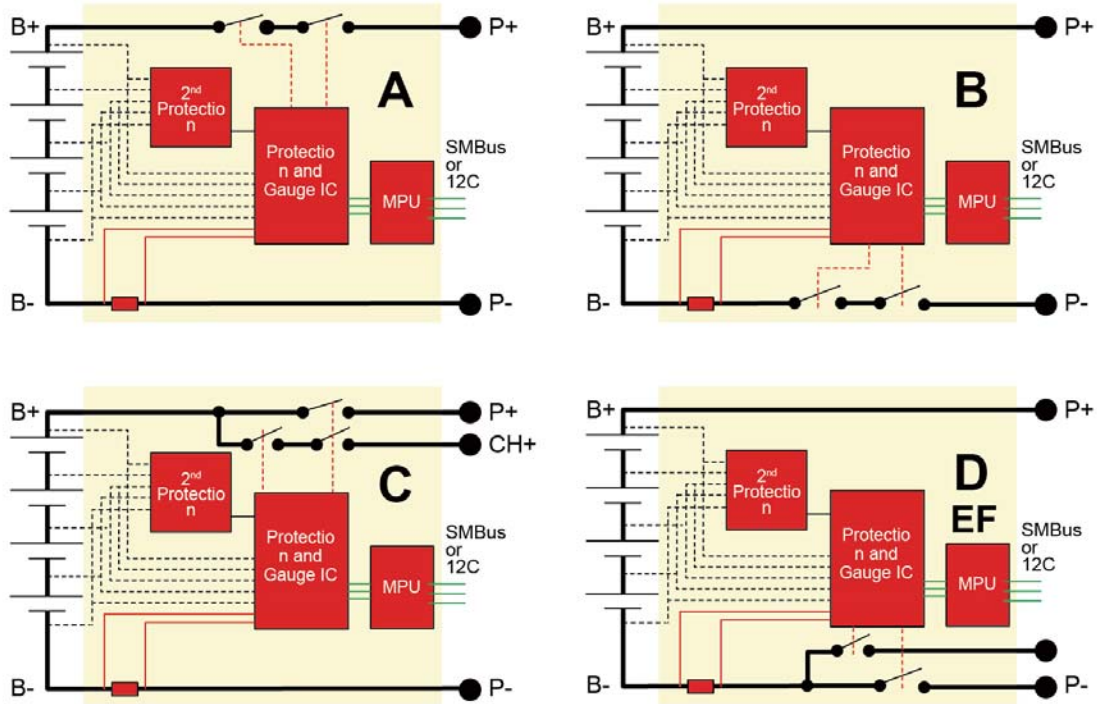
B+
P+
2nd Protection
A
Protection and Gauge IC
MPU
SMBus or 12C
B-
P-

B+
P+
2nd Protection
B
Protection and Gauge IC
MPU
SMBus or 12C
B-
P-

B+
P+
CH+
2nd Protection
C
Protection and Gauge IC
MPU
SMBus or 12C
B-
P-

B+
P+
2nd Protection
D
EF
Protection and Gauge IC
MPU
SMBus or 12C
B-
P-